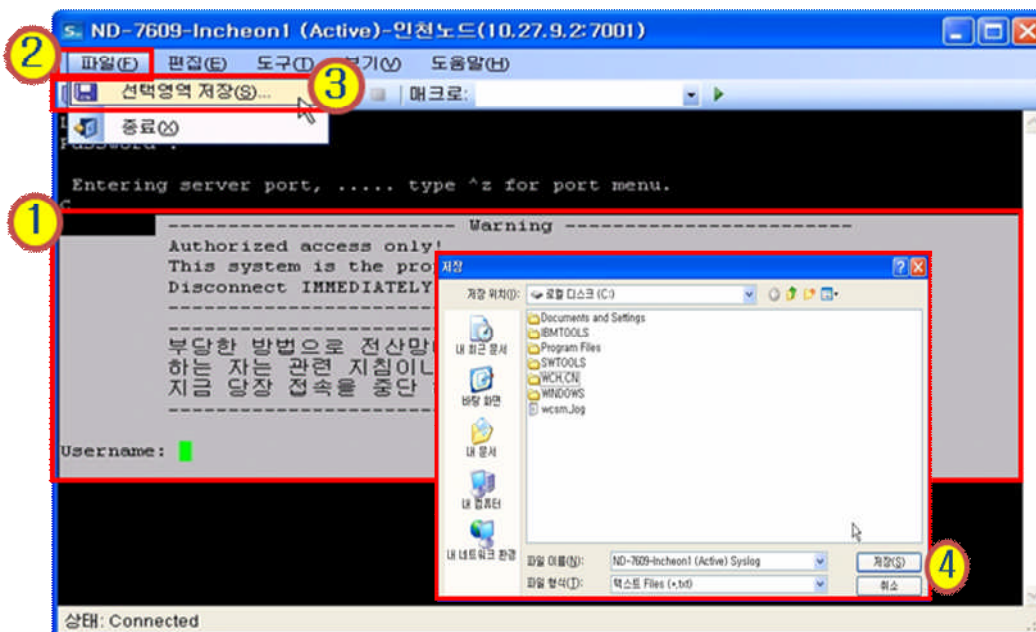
ND-7609-Incheon1 (Active)-인천노드(10.27.9.2:7001)

2
파일(F) 편집(E) 도구(T) 보기(V) 도움말(H)

선택영역 저장(S)...
3
종료(X)
매크로:

Password :

Entering server port, ..... type ^z for port menu.

1
----------------------- Warning -----------------------
Authorized access only!
This system is the pro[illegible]
Disconnect IMMEDIATELY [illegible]
-------------------------------
부당한 방법으로 전산망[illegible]
하는 자는 관련 지침이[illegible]
지금 당장 접속을 중단 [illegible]
-------------------------------

Username:

저장
저장 위치(I): 로컬 디스크 (C:)
내 최근 문서
바탕 화면
내 문서
내 컴퓨터
내 네트워크 환경
Documents and Settings
IBMTOOLS
Program Files
SWTOOLS
WCH.CN
WINDOWS
wcsm.log
파일 이름(N): ND-7609-Incheon1 (Active) Syslog
파일 형식(T): 텍스트 Files (*.txt)
저장(S)
취소
4

상태: Connected